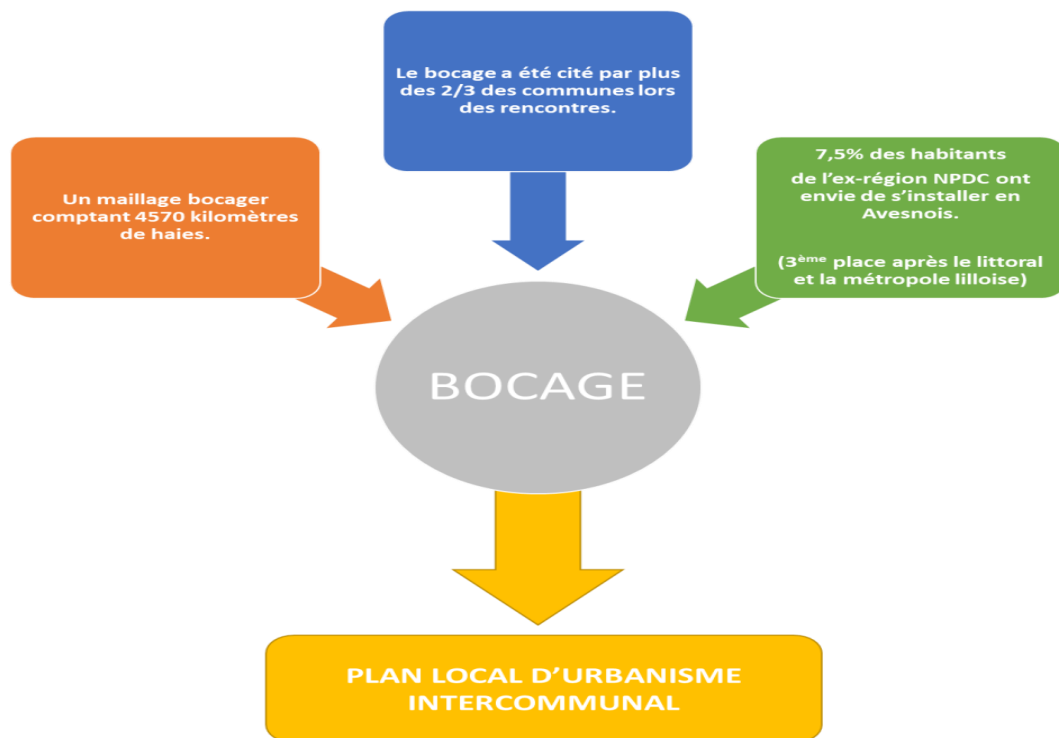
Le bocage a été cité par plus des 2/3 des communes lors des rencontres.

Un maillage bocager comptant 4570 kilomètres de haies.

7,5% des habitants de l'ex-région NPDC ont envie de s'installer en Avesnois.

(3$^{ème}$ place après le littoral et la métropole lilloise)

BOCAGE

PLAN LOCAL D'URBANISME INTERCOMMUNAL